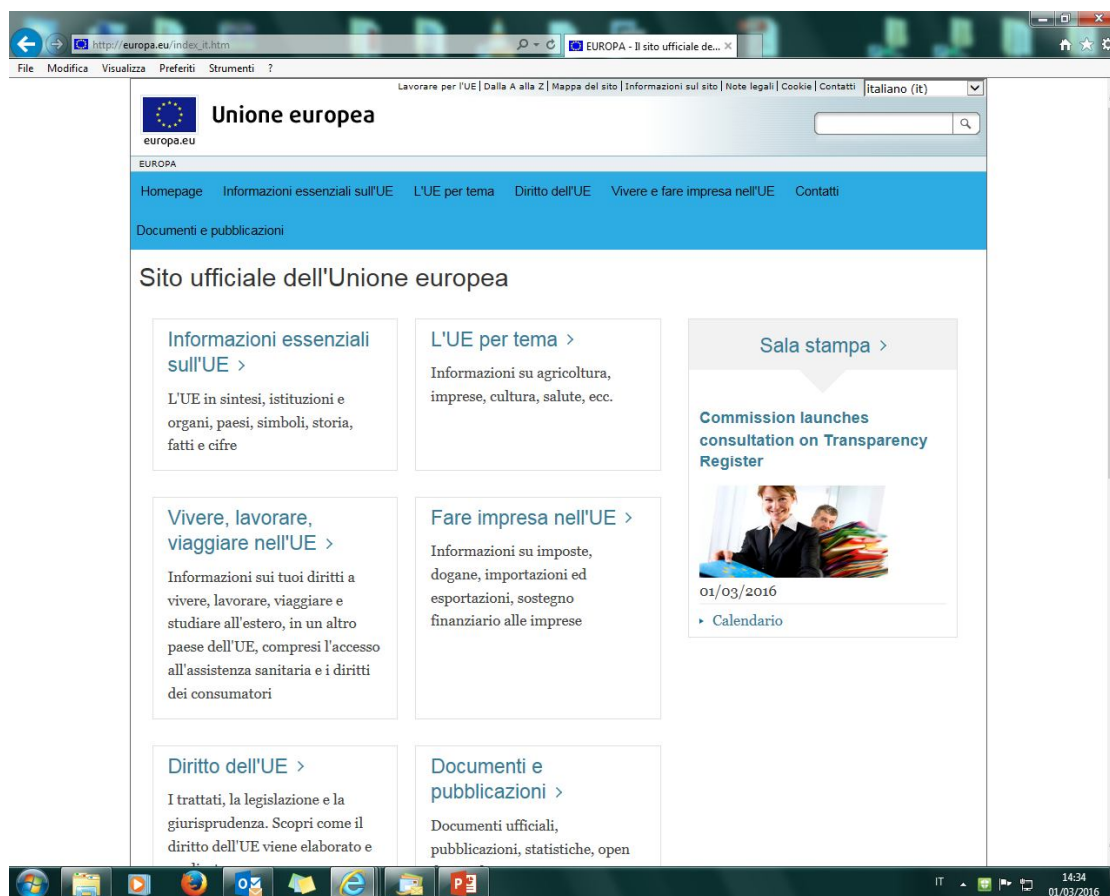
http://europa.eu/index_it.htm

EUROPA - Il sito ufficiale de... ×

File Modifica Visualizza Preferiti Strumenti ?

Lavorare per l'UE | Dalla A alla Z | Mappa del sito | Informazioni sul sito | Note legali | Cookie | Contatti

italiano (it)

europa.eu

Unione europea

EUROPA

Homepage Informazioni essenziali sull'UE L'UE per tema Diritto dell'UE Vivere e fare impresa nell'UE Contatti

Documenti e pubblicazioni

Sito ufficiale dell'Unione europea

Informazioni essenziali sull'UE >

L'UE in sintesi, istituzioni e organi, paesi, simboli, storia, fatti e cifre

L'UE per tema >

Informazioni su agricoltura, imprese, cultura, salute, ecc.

Sala stampa >

Commission launches consultation on Transparency Register

01/03/2016

▸ Calendario

Vivere, lavorare, viaggiare nell'UE >

Informazioni sui tuoi diritti a vivere, lavorare, viaggiare e studiare all'estero, in un altro paese dell'UE, compresi l'accesso all'assistenza sanitaria e i diritti dei consumatori

Fare impresa nell'UE >

Informazioni su imposte, dogane, importazioni ed esportazioni, sostegno finanziario alle imprese

Diritto dell'UE >

I trattati, la legislazione e la giurisprudenza. Scopri come il diritto dell'UE viene elaborato e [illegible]

Documenti e pubblicazioni >

Documenti ufficiali, pubblicazioni, statistiche, open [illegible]

IT

14:34
01/03/2016